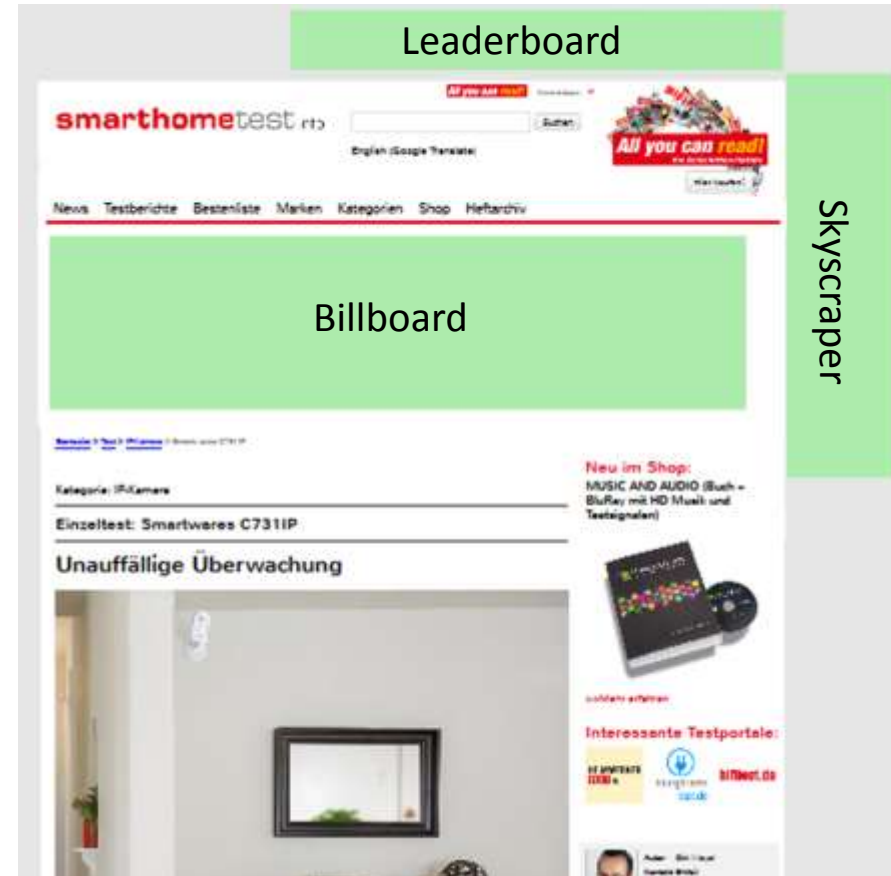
Leaderboard

smarthometest

Suchen

English (Google Translate)

All you can read!

News Testberichte Bestenliste Marken Kategorien Shop Heftarchiv

Billboard

Skyscraper

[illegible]

Kategorie: IP-Kamera

Einzeltest: Smartwares C731IP

Unauffällige Überwachung

Neu im Shop:
MUSIC AND AUDIO (Buch + BluRay mit HD Musik und Testsignalen)

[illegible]

Interessante Testportale:

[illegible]

hifitest.de